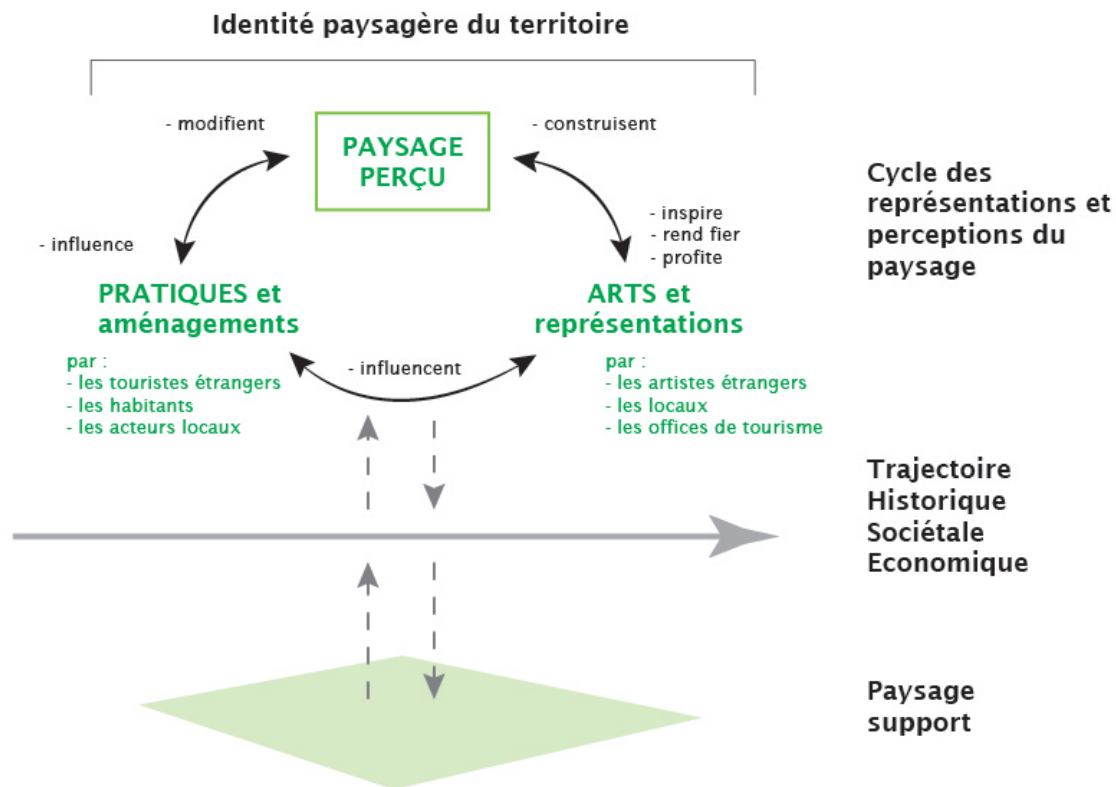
Identité paysagère du territoire

- modifient

PAYSAGE PERÇU

- construisent

Cycle des représentations et perceptions du paysage

- influence

- inspire
- rend fier
- profite

PRATIQUES et aménagements

ARTS et représentations

par :
- les touristes étrangers
- les habitants
- les acteurs locaux

- influencent

par :
- les artistes étrangers
- les locaux
- les offices de tourisme

Trajectoire
Historique
Sociétale
Economique

Paysage support